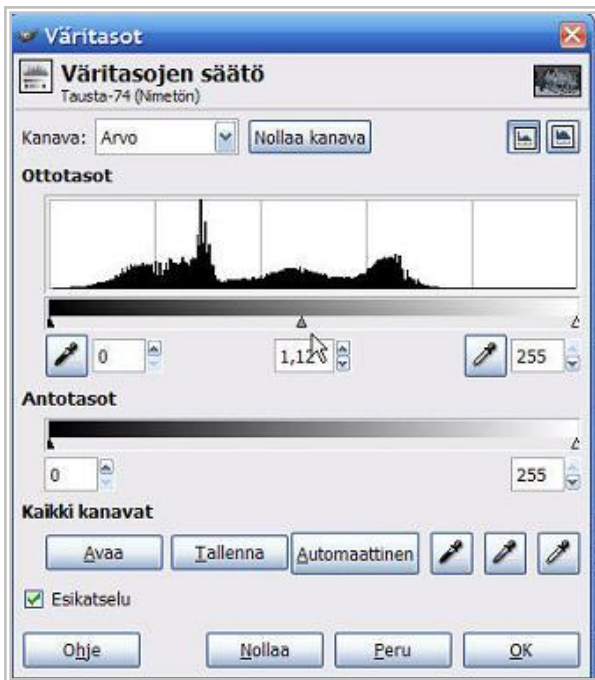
Väritasot

Väritasojen säätö
Tausta-74 (Nimetön)

Kanava: Arvo

Nollaa kanava

Ottotasot

0

1,12

255

Antotasot

0

255

Kaikki kanavat

Avaa

Tallenna

Automaattinen

Esikatselu

Ohje

Nollaa

Peru

OK